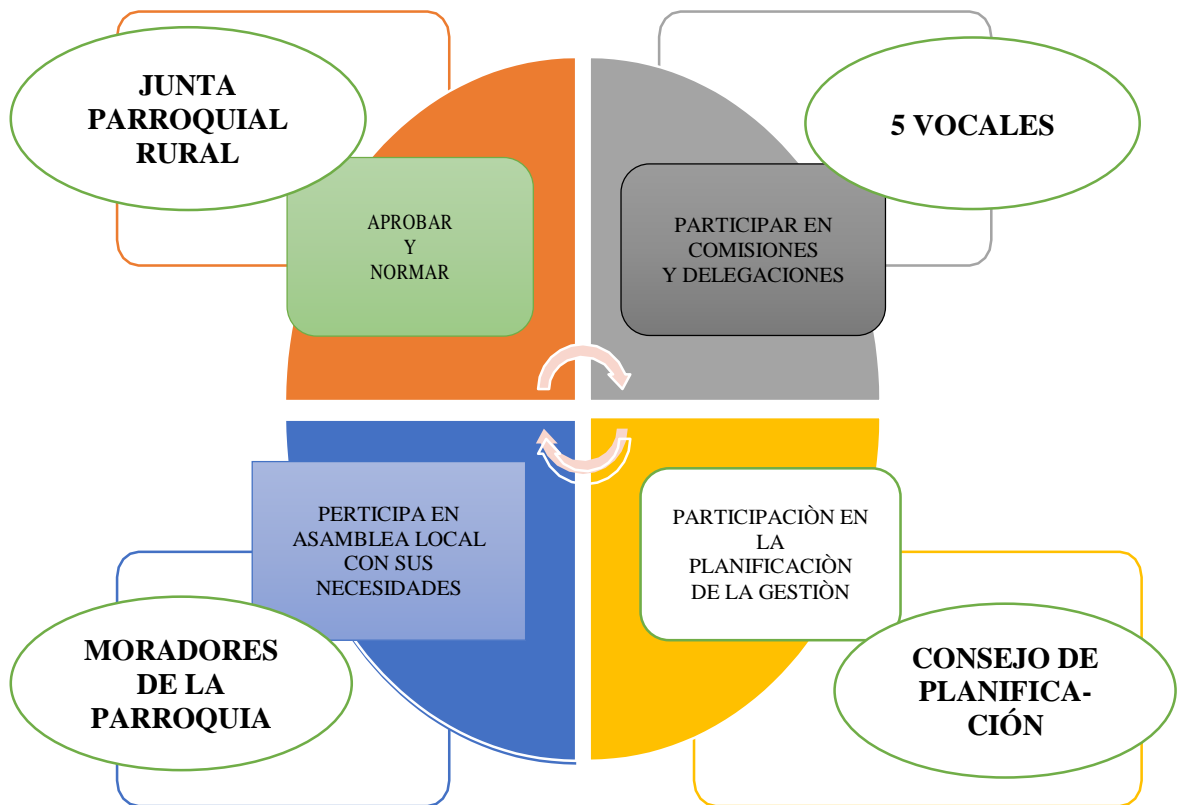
JUNTA PARROQUIAL RURAL

APROBAR Y NORMAR

5 VOCALES

PARTICIPAR EN COMISIONES Y DELEGACIONES

PERTICIPA EN ASAMBLEA LOCAL CON SUS NECESIDADES

MORADORES DE LA PARROQUIA

PARTICIPACIÒN EN LA PLANIFICACIÒN DE LA GESTIÒN

CONSEJO DE PLANIFICACIÓN